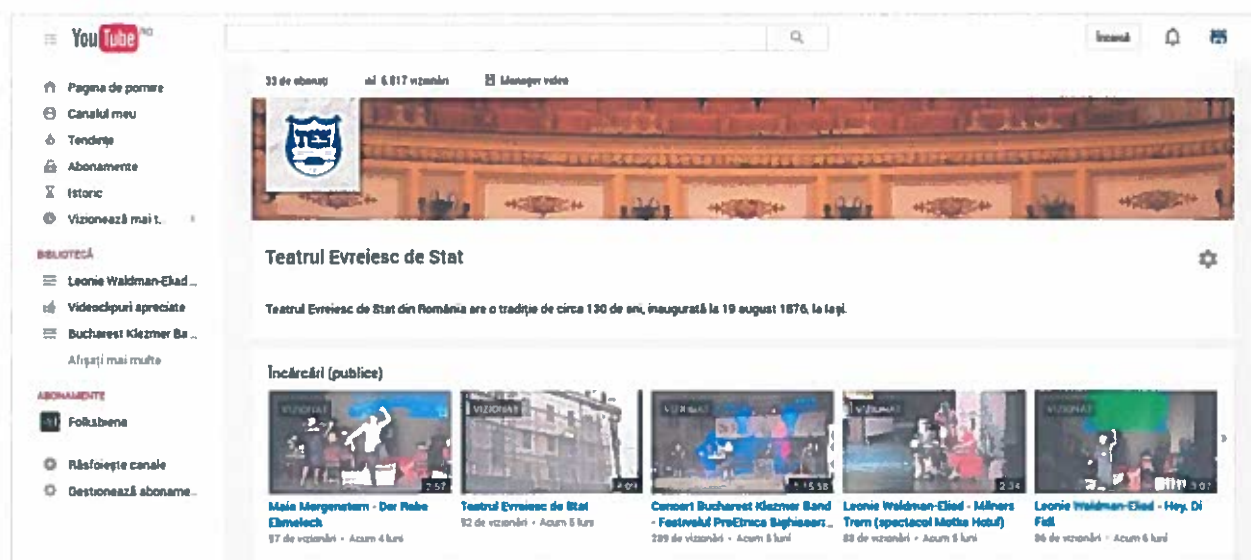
YouTube RO

Încarcă

Pagina de pornire
Canalul meu
Tendințe
Abonamente
Istoric
Vizionează mai t...

BIBLIOTECĂ
Leonie Waldman-Eliad ...
Videoclipuri apreciate
Bucharest Klezmer Ba...
Afișați mai multe

ABONAMENTE
Folksbiene

Răsfoiește canale
Gestionează abonam...

33 de abonați   ai 6.817 vizionări   Manager video

TES

Teatrul Evreiesc de Stat

Teatrul Evreiesc de Stat din România are o tradiție de circa 130 de ani, inaugurată la 19 august 1876, la Iași.

Încărcări (publice)

VIZIONAT 7:57
Maia Morgenstern - Der Rebe Elimelech
97 de vizionări • Acum 4 luni

VIZIONAT 4:01
Teatrul Evreiesc de Stat
92 de vizionări • Acum 5 luni

VIZIONAT 15:58
Concert Bucharest Klezmer Band - Festivalul ProEtnica Sighișoara...
289 de vizionări • Acum 5 luni

VIZIONAT 2:34
Leonie Waldman-Eliad - Milners Trern (spectacol Motke Hoțul)
88 de vizionări • Acum 5 luni

VIZIONAT 3:07
Leonie Waldman-Eliad - Hey, Di Fidl
86 de vizionări • Acum 6 luni